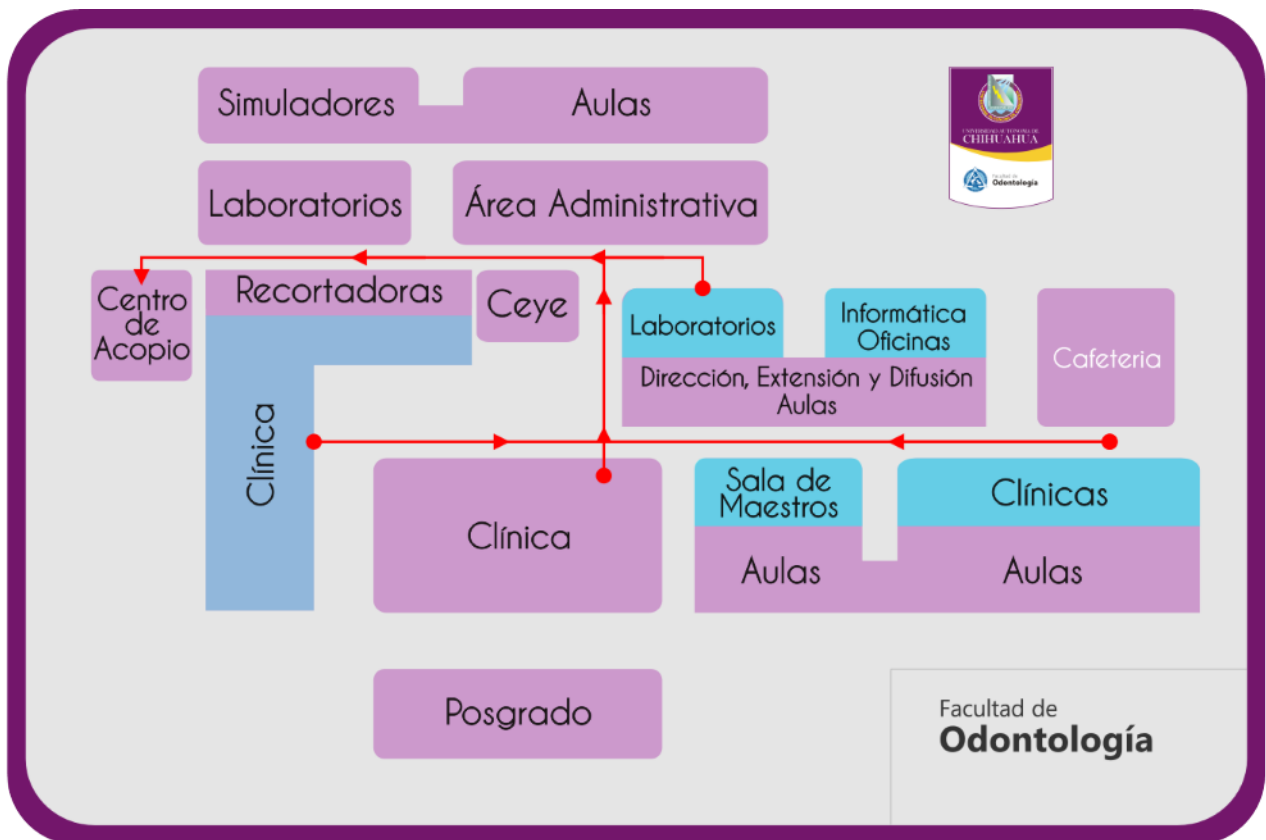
Simuladores

Aulas

UNIVERSIDAD AUTÓNOMA DE CHIHUAHUA

Facultad de Odontología

Laboratorios

Área Administrativa

Centro de Acopio

Recortadoras

Ceye

Laboratorios

Informática Oficinas

Cafeteria

Dirección, Extensión y Difusión Aulas

Clínica

Clínica

Sala de Maestros

Clínicas

Aulas

Aulas

Posgrado

Facultad de
Odontología